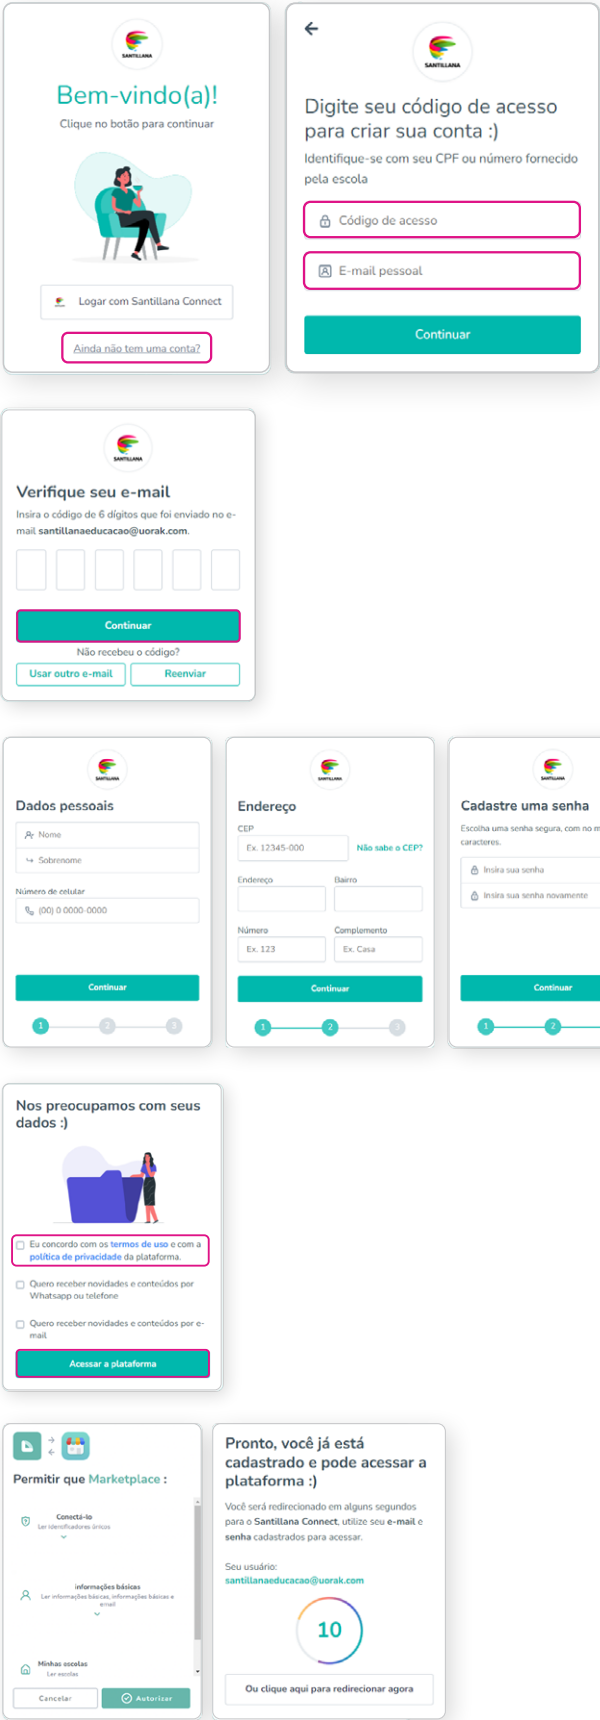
SANTILLANA

Bem-vindo(a)!

Clique no botão para continuar

Logar com Santillana Connect

Ainda não tem uma conta?

SANTILLANA

Digite seu código de acesso para criar sua conta :)

Identifique-se com seu CPF ou número fornecido pela escola

Código de acesso

E-mail pessoal

Continuar

SANTILLANA

Verifique seu e-mail

Insira o código de 6 dígitos que foi enviado no e-mail santillanaeducacao@uorak.com.

Continuar

Não recebeu o código?

Usar outro e-mail

Reenviar

SANTILLANA

Dados pessoais

Nome

Sobrenome

Número de celular

(00) 0 0000-0000

Continuar

1 2 3

SANTILLANA

Endereço

CEP

Ex. 12345-000

Não sabe o CEP?

Endereço

Bairro

Número

Ex. 123

Complemento

Ex. Casa

Continuar

1 2 3

SANTILLANA

Cadastre uma senha

Escolha uma senha segura, com no m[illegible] caracteres.

Insira sua senha

Insira sua senha novamente

Continuar

1 2

Nos preocupamos com seus dados :)

Eu concordo com os termos de uso e com a política de privacidade da plataforma.

Quero receber novidades e conteúdos por Whatsapp ou telefone

Quero receber novidades e conteúdos por e-mail

Acessar a plataforma

Permitir que Marketplace :

Conectá-lo
Ler identificadores únicos

Informações básicas
Ler informações básicas, informações básicas e email

Minhas escolas
Ler escolas

Cancelar

Autorizar

Pronto, você já está cadastrado e pode acessar a plataforma :)

Você será redirecionado em alguns segundos para o Santillana Connect, utilize seu e-mail e senha cadastrados para acessar.

Seu usuário:
santillanaeducacao@uorak.com

10

Ou clique aqui para redirecionar agora